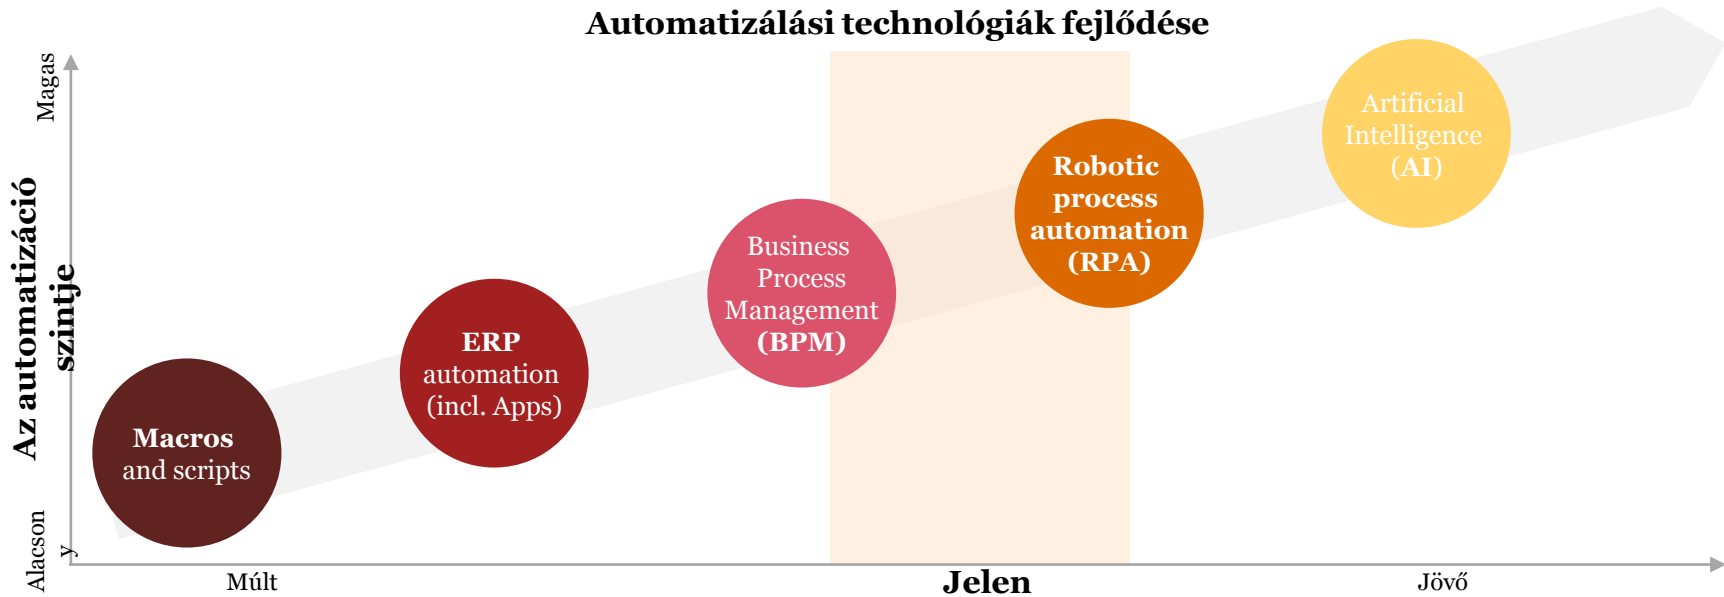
Automatizálási technológiák fejlődése

Magas

Az automatizáció szintje

Alacsony

Macros and scripts

ERP automation (incl. Apps)

Business Process Management (BPM)

Robotic process automation (RPA)

Artificial Intelligence (AI)

Múlt

Jelen

Jövő